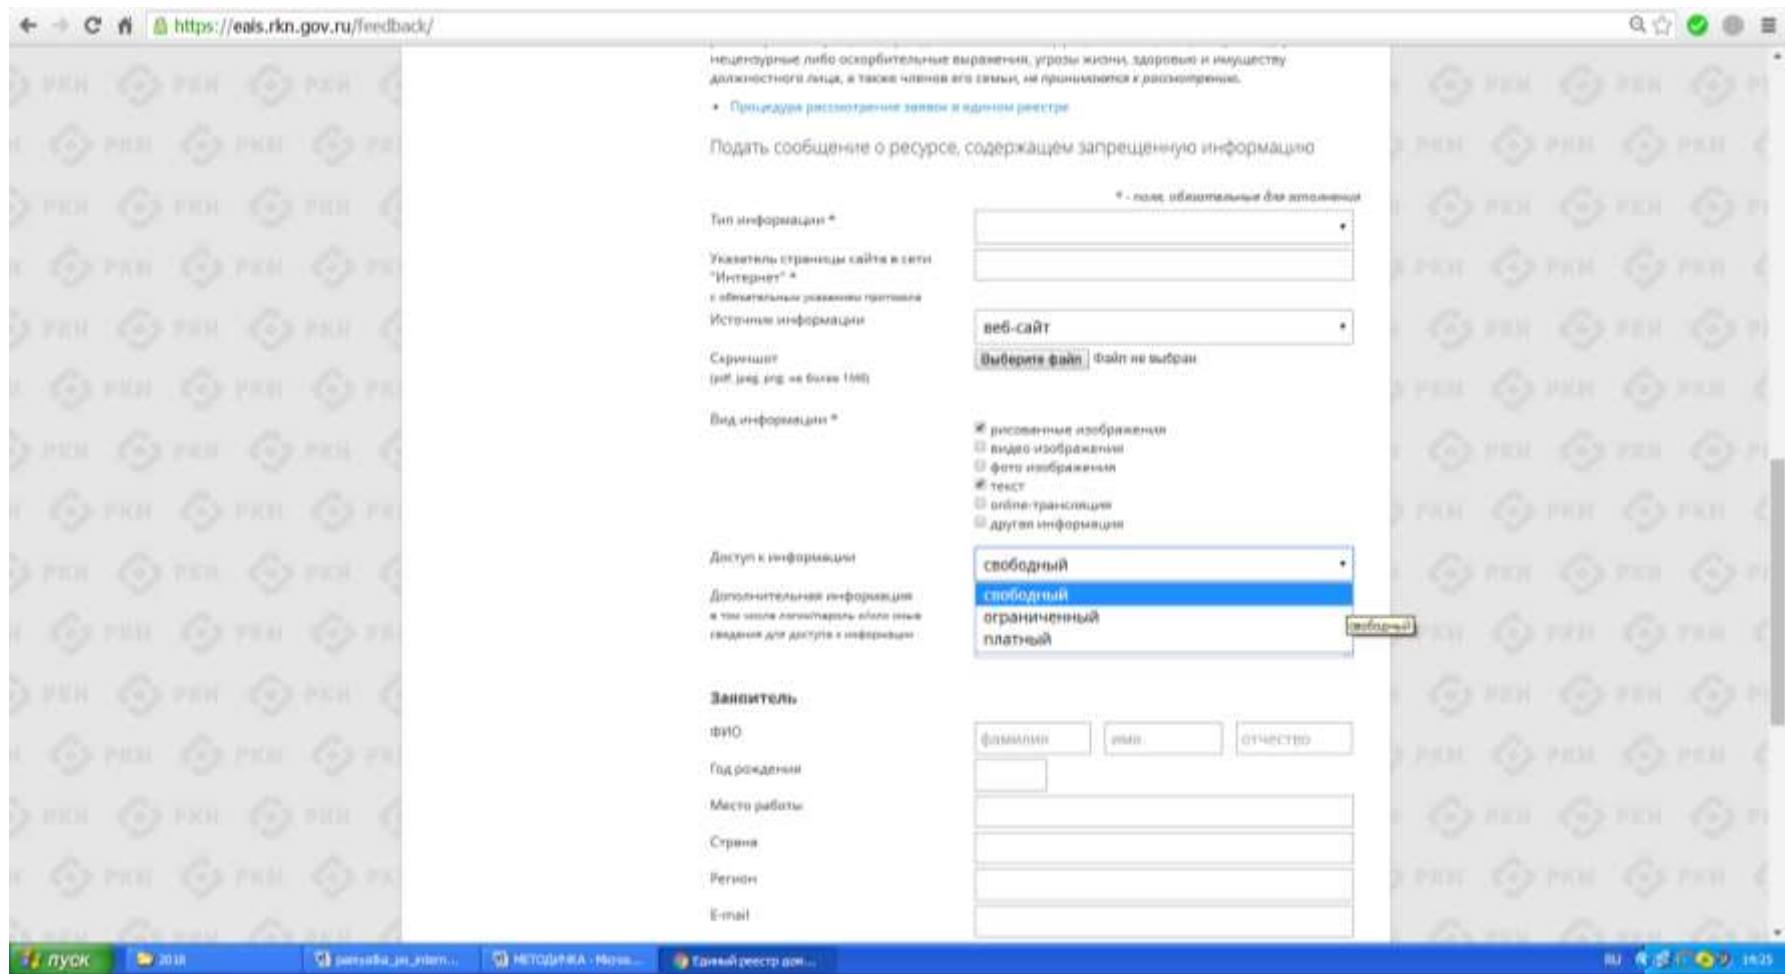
https://eais.rkn.gov.ru/feedback/

нецензурные либо оскорбительные выражения, угрозы жизни, здоровью и имуществу должностного лица, а также членов его семьи, не принимаются к рассмотрению.

• Процедура рассмотрения заявок в едином реестре

Подать сообщение о ресурсе, содержащем запрещенную информацию

* - поля, обязательные для заполнения

Тип информации *

Указатель страницы сайта в сети "Интернет" *
с обязательным указанием протокола

Источник информации
веб-сайт

Скриншот
(pdf, jpeg, png, не более 1Мб)
Выберите файл Файл не выбран

Вид информации *
рисованные изображения
видео изображения
фото изображения
текст
online-трансляции
другая информация

Доступ к информации
свободный
свободный
ограниченный
платный
свободный

Дополнительная информация
в том числе логин/пароль и/или иные сведения для доступа к информации

Заявитель

ФИО
фамилия
имя
отчество

Год рождения

Место работы

Страна

Регион

E-mail

пуск
2018
pamyatka_po_intern...
МЕТОДИЧКА - Micros...
Единый реестр дом...
RU
19:25